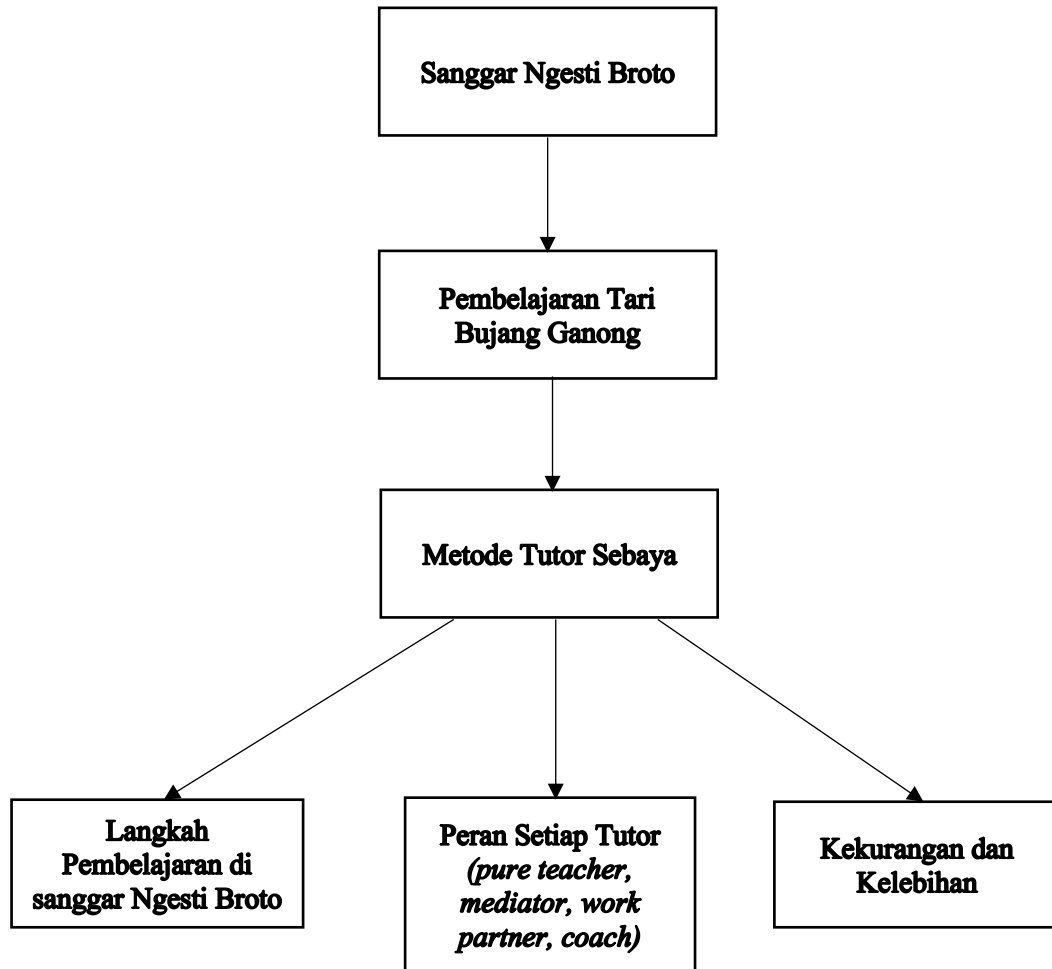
Sanggar Ngesti Broto

Pembelajaran Tari Bujang Ganong

Metode Tutor Sebaya

Langkah Pembelajaran di sanggar Ngesti Broto

Peran Setiap Tutor *(pure teacher, mediator, work partner, coach)*

Kekurangan dan Kelebihan